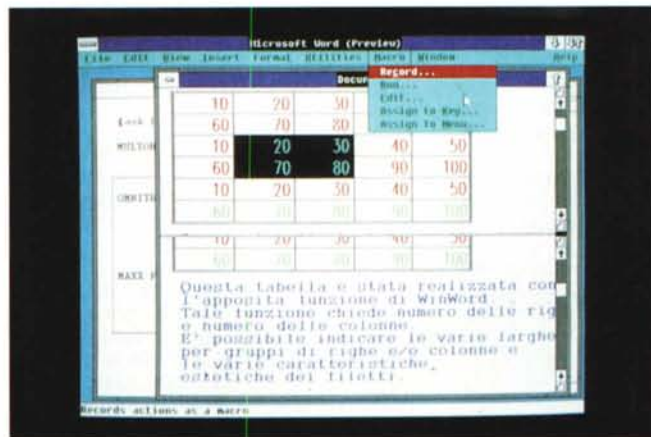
Microsoft Word (Preview)

File Edit View Insert Format Utilities Macro Window Help

Docu

Record...
Run...
Edit...
Assign to Key...
Assign to Menu...

| 10 | 20 | 30 | | |
|---|---|---|---|---|
| 60 | 70 | 80 | | |
| 10 | 20 | 30 | 40 | 50 |
| 60 | 70 | 80 | 90 | 100 |
| 10 | 20 | 30 | 40 | 50 |
| 60 | 70 | 80 | 90 | 100 |

| 10 | 20 | 30 | 40 | 50 |
|---|---|---|---|---|
| 60 | 70 | 80 | 90 | 100 |

Lock

MULTIM

OMNIT

MAXX F

Questa tabella è stata realizzata con l'apposita funzione di WinWord. Tale funzione chiede numero delle rig e numero delle colonne. E' possibile indicare le varie larghe per gruppi di righe e/o colonne e le varie caratteristiche estetiche dei filetti.

Records actions as a macro